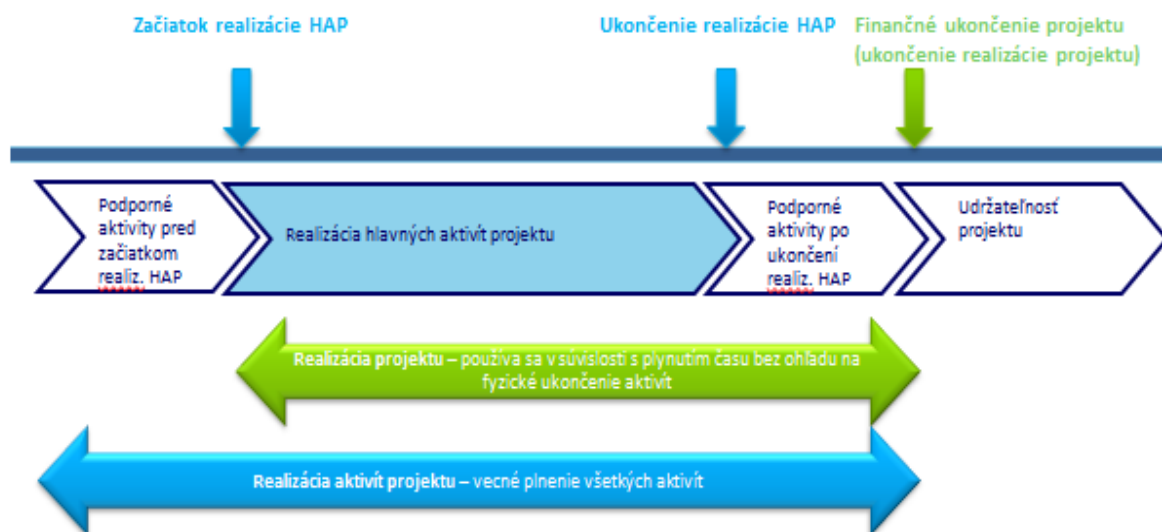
Začiatok realizácie HAP

Ukončenie realizácie HAP

Finančné ukončenie projektu (ukončenie realizácie projektu)

Podporné aktivity pred začiatkom realiz. HAP

Realizácia hlavných aktivít projektu

Podporné aktivity po ukončení realiz. HAP

Udržateľnosť projektu

Realizácia projektu – používa sa v súvislosti s plynutím času bez ohľadu na fyzické ukončenie aktivít

Realizácia aktivít projektu – vecné plnenie všetkých aktivít